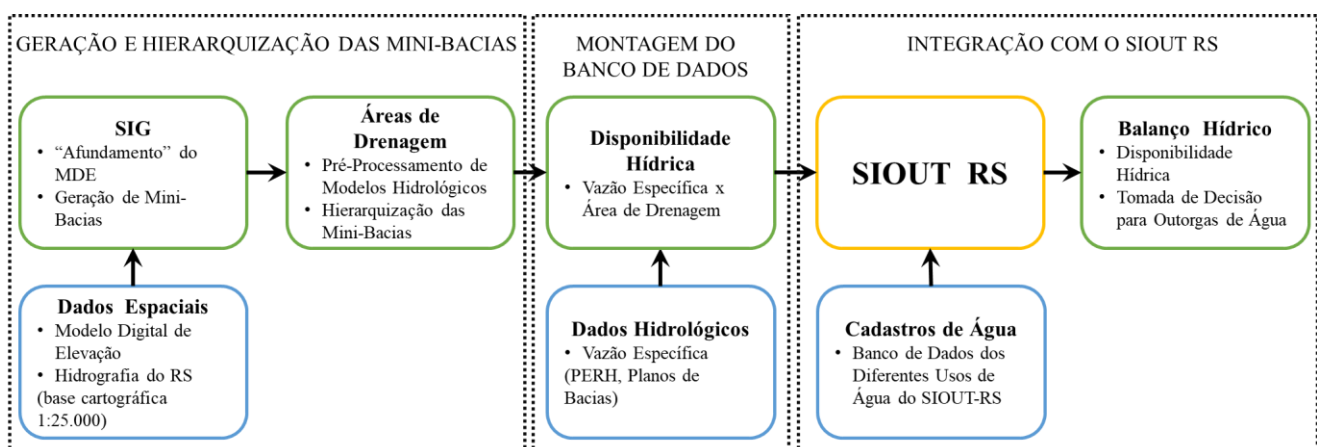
GERAÇÃO E HIERARQUIZAÇÃO DAS MINI-BACIAS

SIG
• "Afundamento" do MDE
• Geração de Mini-Bacias

Áreas de Drenagem
• Pré-Processamento de Modelos Hidrológicos
• Hierarquização das Mini-Bacias

Dados Espaciais
• Modelo Digital de Elevação
• Hidrografia do RS (base cartográfica 1:25.000)

MONTAGEM DO BANCO DE DADOS

Disponibilidade Hídrica
• Vazão Específica x Área de Drenagem

Dados Hidrológicos
• Vazão Específica (PERH, Planos de Bacias)

INTEGRAÇÃO COM O SIOUT RS

SIOUT RS

Balanço Hídrico
• Disponibilidade Hídrica
• Tomada de Decisão para Outorgas de Água

Cadastros de Água
• Banco de Dados dos Diferentes Usos de Água do SIOUT-RS